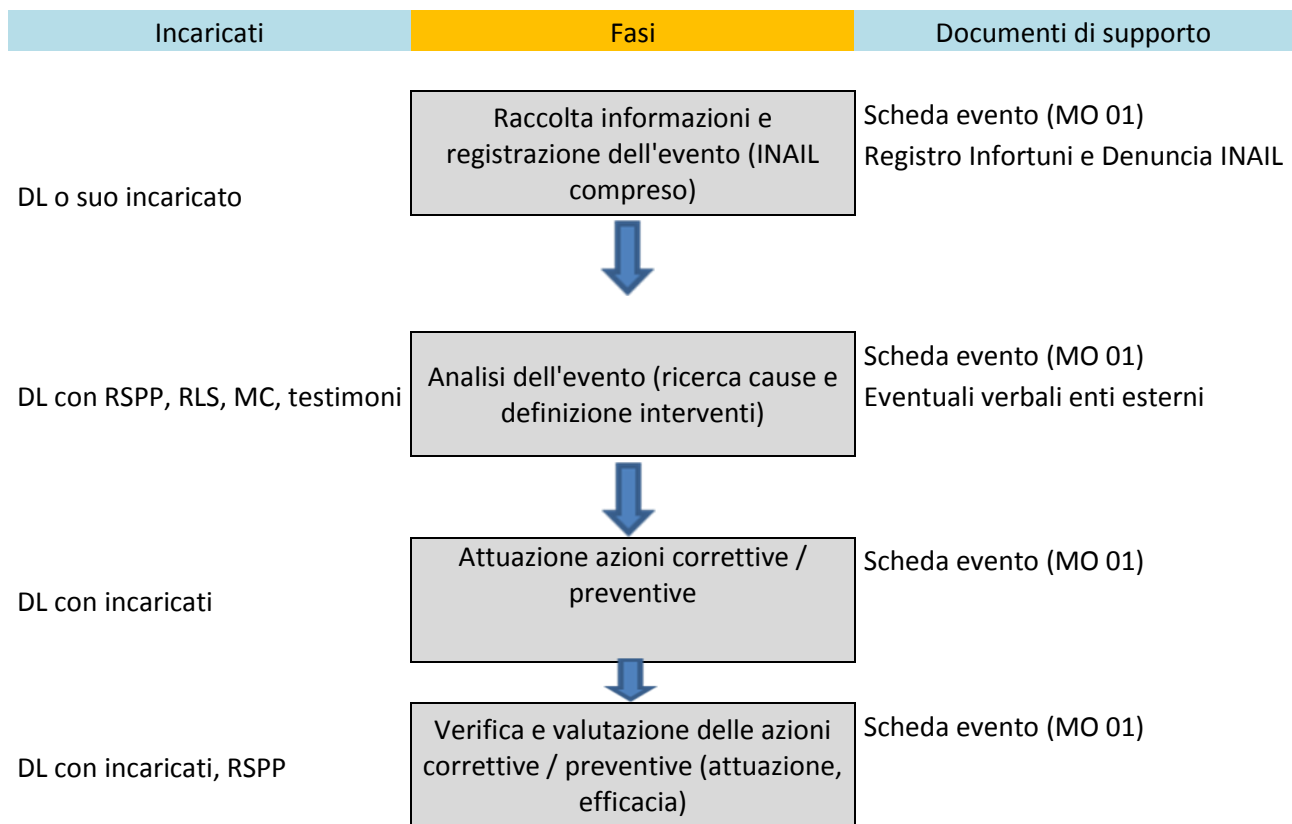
| Incaricati | Fasi | Documenti di supporto |
|---|---|---|
| DL o suo incaricato | Raccolta informazioni e registrazione dell'evento (INAIL compreso) | Scheda evento (MO 01) Registro Infortuni e Denuncia INAIL |
| DL con RSPP, RLS, MC, testimoni | Analisi dell'evento (ricerca cause e definizione interventi) | Scheda evento (MO 01) Eventuali verbali enti esterni |
| DL con incaricati | Attuazione azioni correttive / preventive | Scheda evento (MO 01) |
| DL con incaricati, RSPP | Verifica e valutazione delle azioni correttive / preventive (attuazione, efficacia) | Scheda evento (MO 01) |